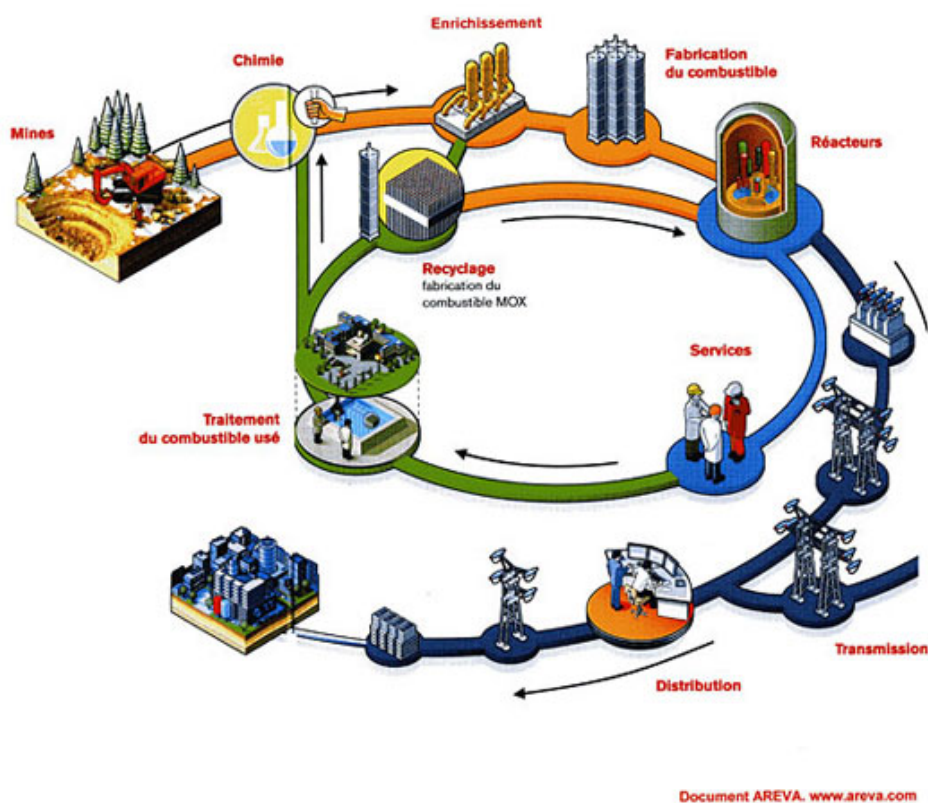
Enrichissement

Chimie

Fabrication du combustible

Mines

Réacteurs

Recyclage
fabrication du combustible MOX

Services

Traitement du combustible usé

Transmission

Distribution

Document AREVA. www.areva.com